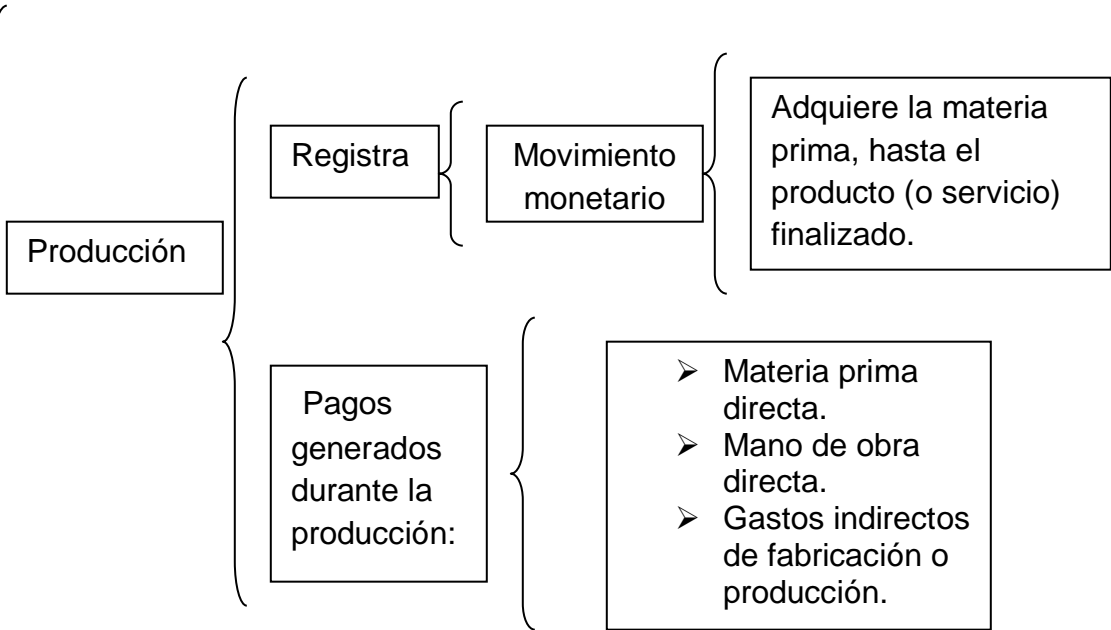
Producción

Registra

Movimiento monetario

Adquiere la materia prima, hasta el producto (o servicio) finalizado.

Pagos generados durante la producción:

- Materia prima directa.
- Mano de obra directa.
- Gastos indirectos de fabricación o producción.